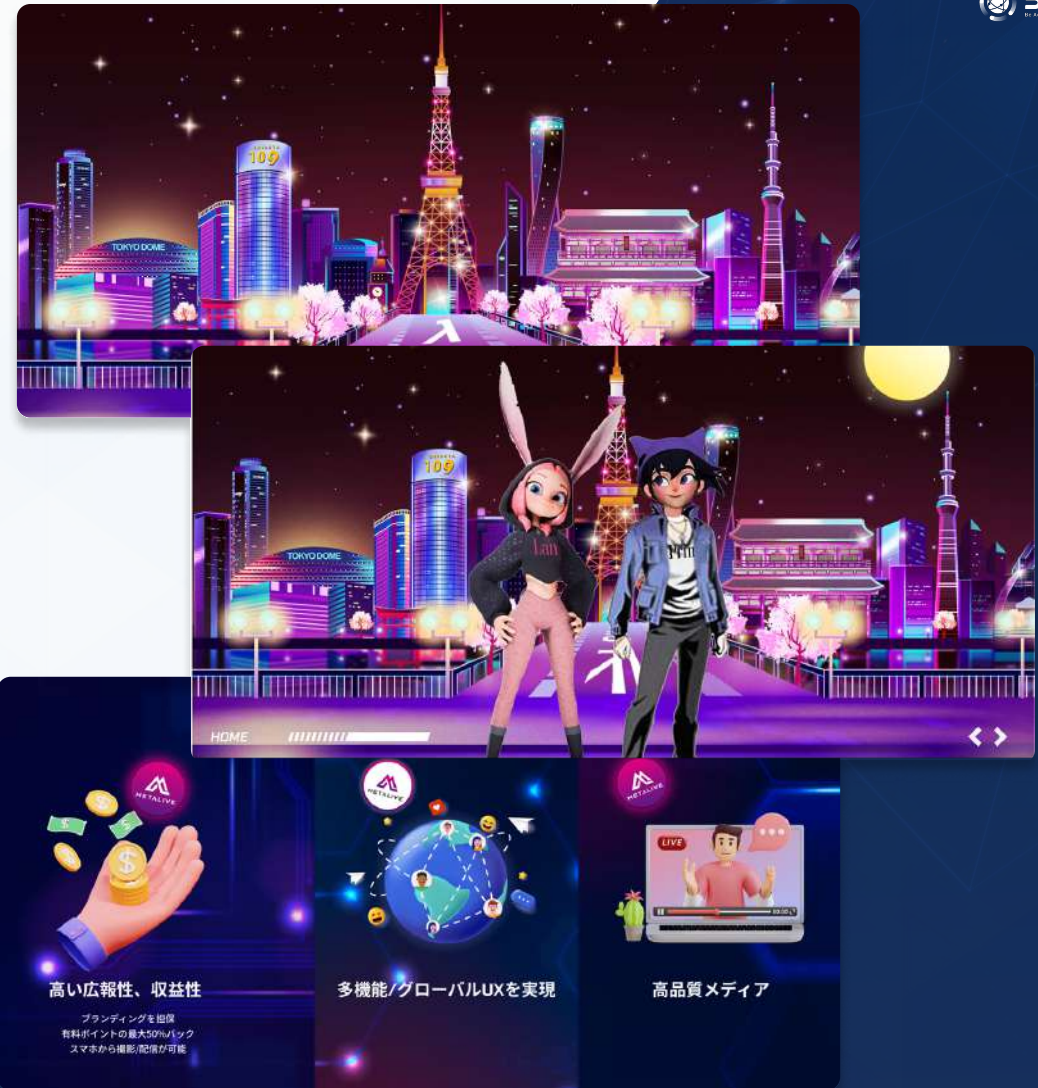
TOKYO DOME

109

TOKYO DOME

109

HOME

METALIVE

高い広報性、収益性

ブランディングを担保
有料ポイントの最大50%バック
スマホから撮影/配信が可能

METALIVE

多機能/グローバルUXを実現

METALIVE

LIVE

高品質メディア